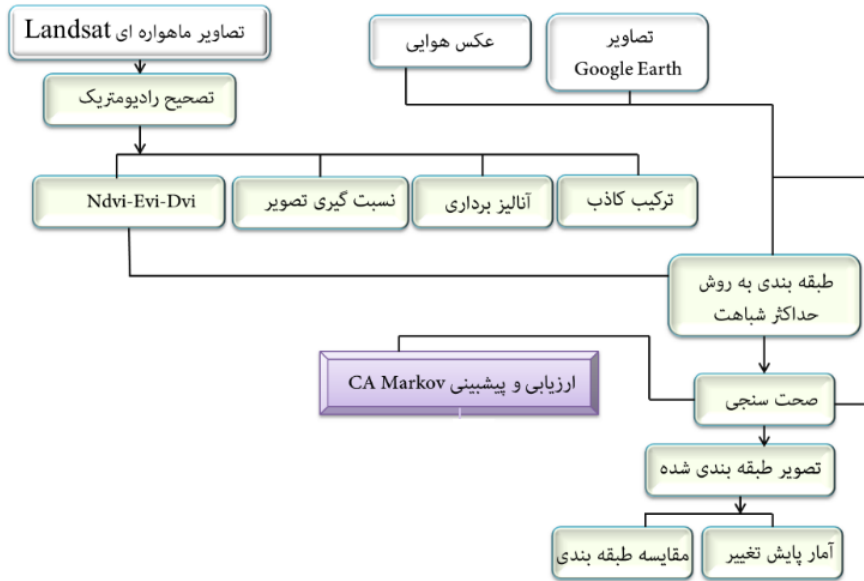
تصاویر ماهواره ای Landsat

عکس هوایی

تصاویر Google Earth

تصحیح رادیومتریک

Ndvi-Evi-Dvi

نسبت گیری تصویر

آنالیز برداری

ترکیب کاذب

طبقه بندی به روش حداکثر شباهت

ارزیابی و پیشبینی CA Markov

صحت سنجی

تصویر طبقه بندی شده

مقایسه طبقه بندی

آمار پایش تغییر